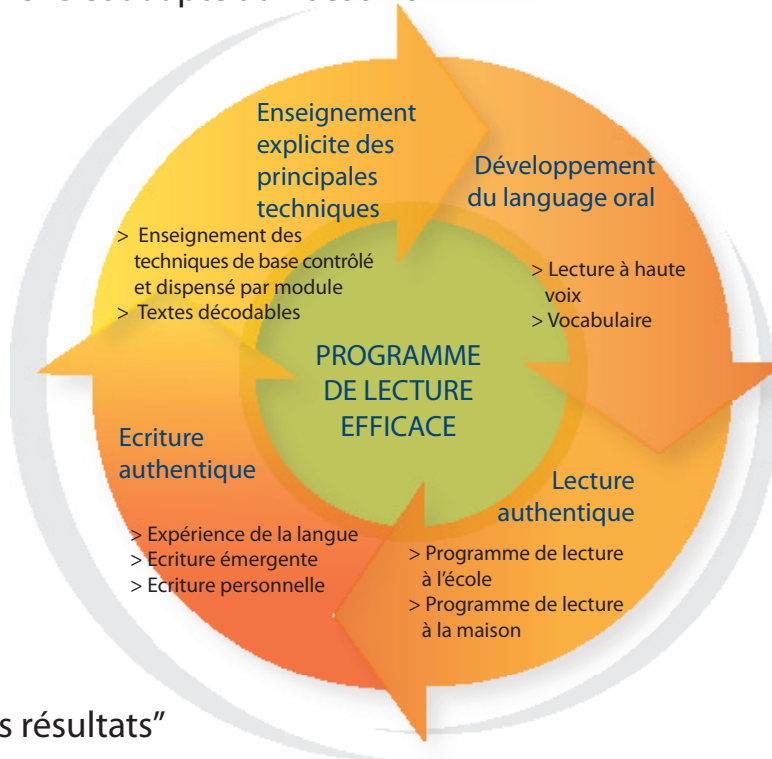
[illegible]

Enseignement explicite des principales techniques

> Enseignement des techniques de base contrôlé et dispensé par module
> Textes décodables

Développement du language oral

> Lecture à haute voix
> Vocabulaire

PROGRAMME DE LECTURE EFFICACE

Ecriture authentique

> Expérience de la langue
> Ecriture émergente
> Ecriture personnelle

Lecture authentique

> Programme de lecture à l'école
> Programme de lecture à la maison

s résultats"